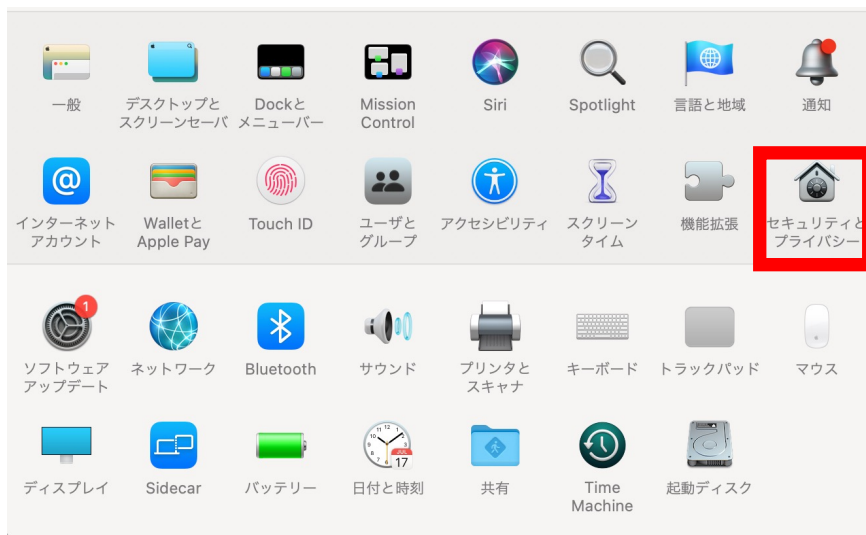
一般
デスクトップとスクリーンセーバ
Dockとメニューバー
Mission Control
Siri
Spotlight
言語と地域
通知

インターネットアカウント
WalletとApple Pay
Touch ID
ユーザとグループ
アクセシビリティ
スクリーンタイム
機能拡張
セキュリティとプライバシー

1
ソフトウェアアップデート
ネットワーク
Bluetooth
サウンド
プリンタとスキャナ
キーボード
トラックパッド
マウス

ディスプレイ
Sidecar
バッテリー
JUL 17
日付と時刻
共有
Time Machine
起動ディスク